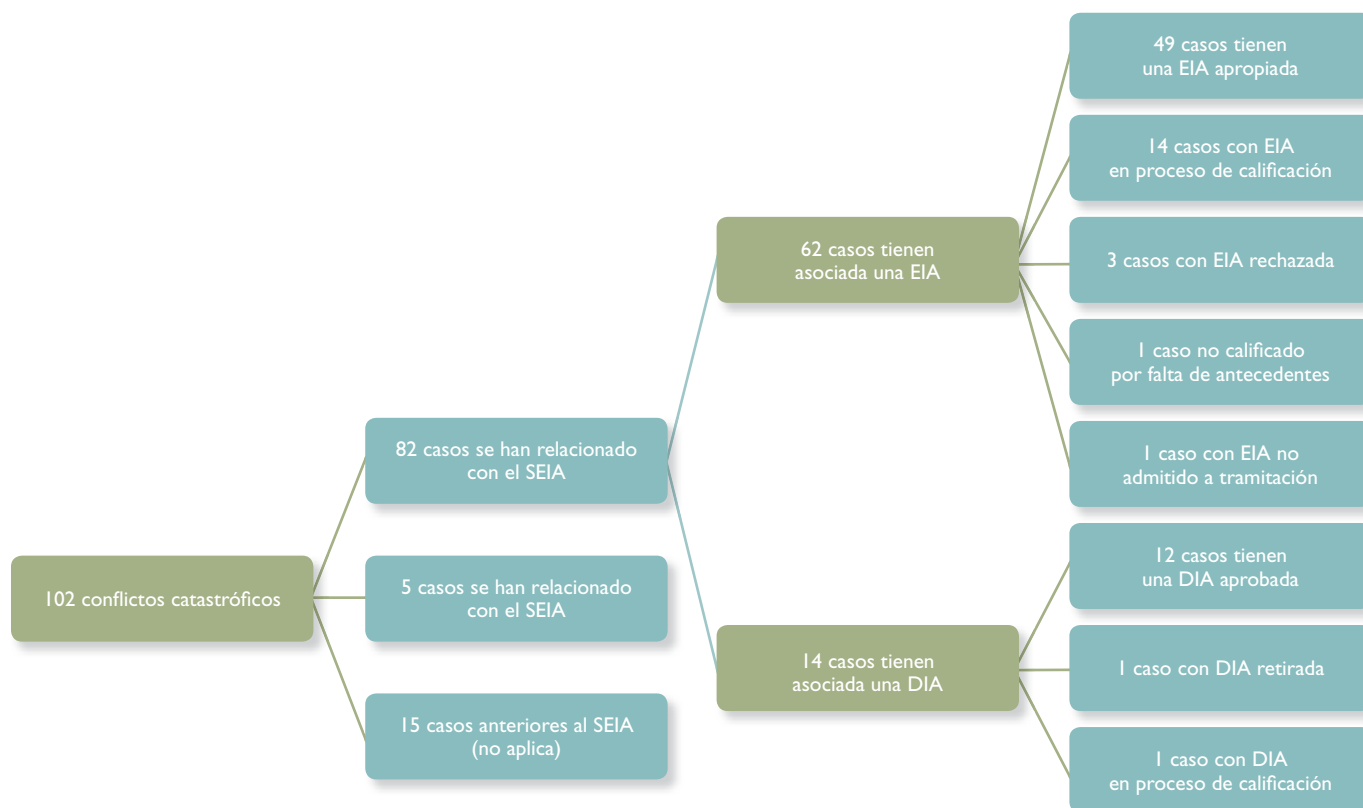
102 conflictos catastróficos

82 casos se han relacionado con el SEIA

5 casos se han relacionado con el SEIA

15 casos anteriores al SEIA (no aplica)

62 casos tienen asociada una EIA

14 casos tienen asociada una DIA

49 casos tienen una EIA apropiada

14 casos con EIA en proceso de calificación

3 casos con EIA rechazada

1 caso no calificado por falta de antecedentes

1 caso con EIA no admitido a tramitación

12 casos tienen una DIA aprobada

1 caso con DIA retirada

1 caso con DIA en proceso de calificación